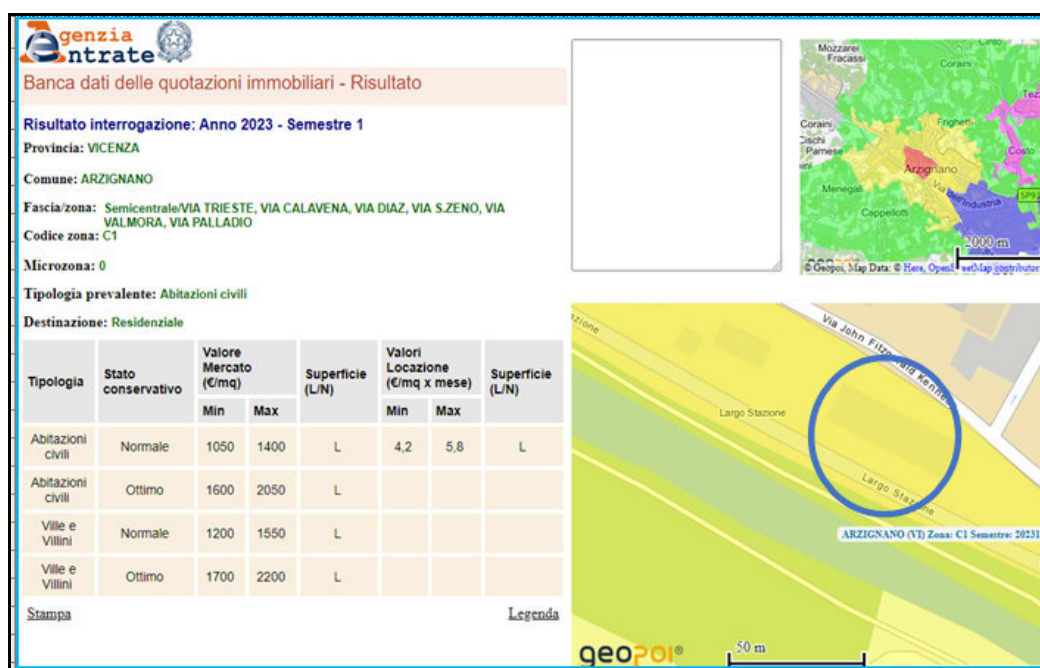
Agenzia Entrate

Banca dati delle quotazioni immobiliari - Risultato

Risultato interrogazione: Anno 2023 - Semestre 1

Provincia: VICENZA

Comune: ARZIGNANO

Fascia/zona: Semicentrale/VIA TRIESTE, VIA CALAVENA, VIA DIAZ, VIA S.ZENO, VIA VALMORA, VIA PALLADIO

Codice zona: C1

Microzona: 0

Tipologia prevalente: Abitazioni civili

Destinazione: Residenziale

| Tipologia | Stato conservativo | Valore Mercato (€/mq) Min | Valore Mercato (€/mq) Max | Superficie (L/N) | Valori Locazione (€/mq x mese) Min | Valori Locazione (€/mq x mese) Max | Superficie (L/N) |
|---|---|---|---|---|---|---|---|
| Abitazioni civili | Normale | 1050 | 1400 | L | 4,2 | 5,8 | L |
| Abitazioni civili | Ottimo | 1600 | 2050 | L | | | |
| Ville e Villini | Normale | 1200 | 1550 | L | | | |
| Ville e Villini | Ottimo | 1700 | 2200 | L | | | |

Stampa

Legenda

Mozzarei Fracassi
Corain
Corain
Cischi Parnese
Frighetti
Tezze
Costo
Arzignano
Meneguzzi
Via dell'Industria
SP3
Cappellotti
2000 m
© Geopoi, Map Data: © Here, OpenStreetMap contributors

zione
Via John Fitzgerald Kennedy
Largo Stazione
Largo Stazione
ARZIGNANO (VI) Zona: C1 Semestre: 20231
geopoi®
50 m